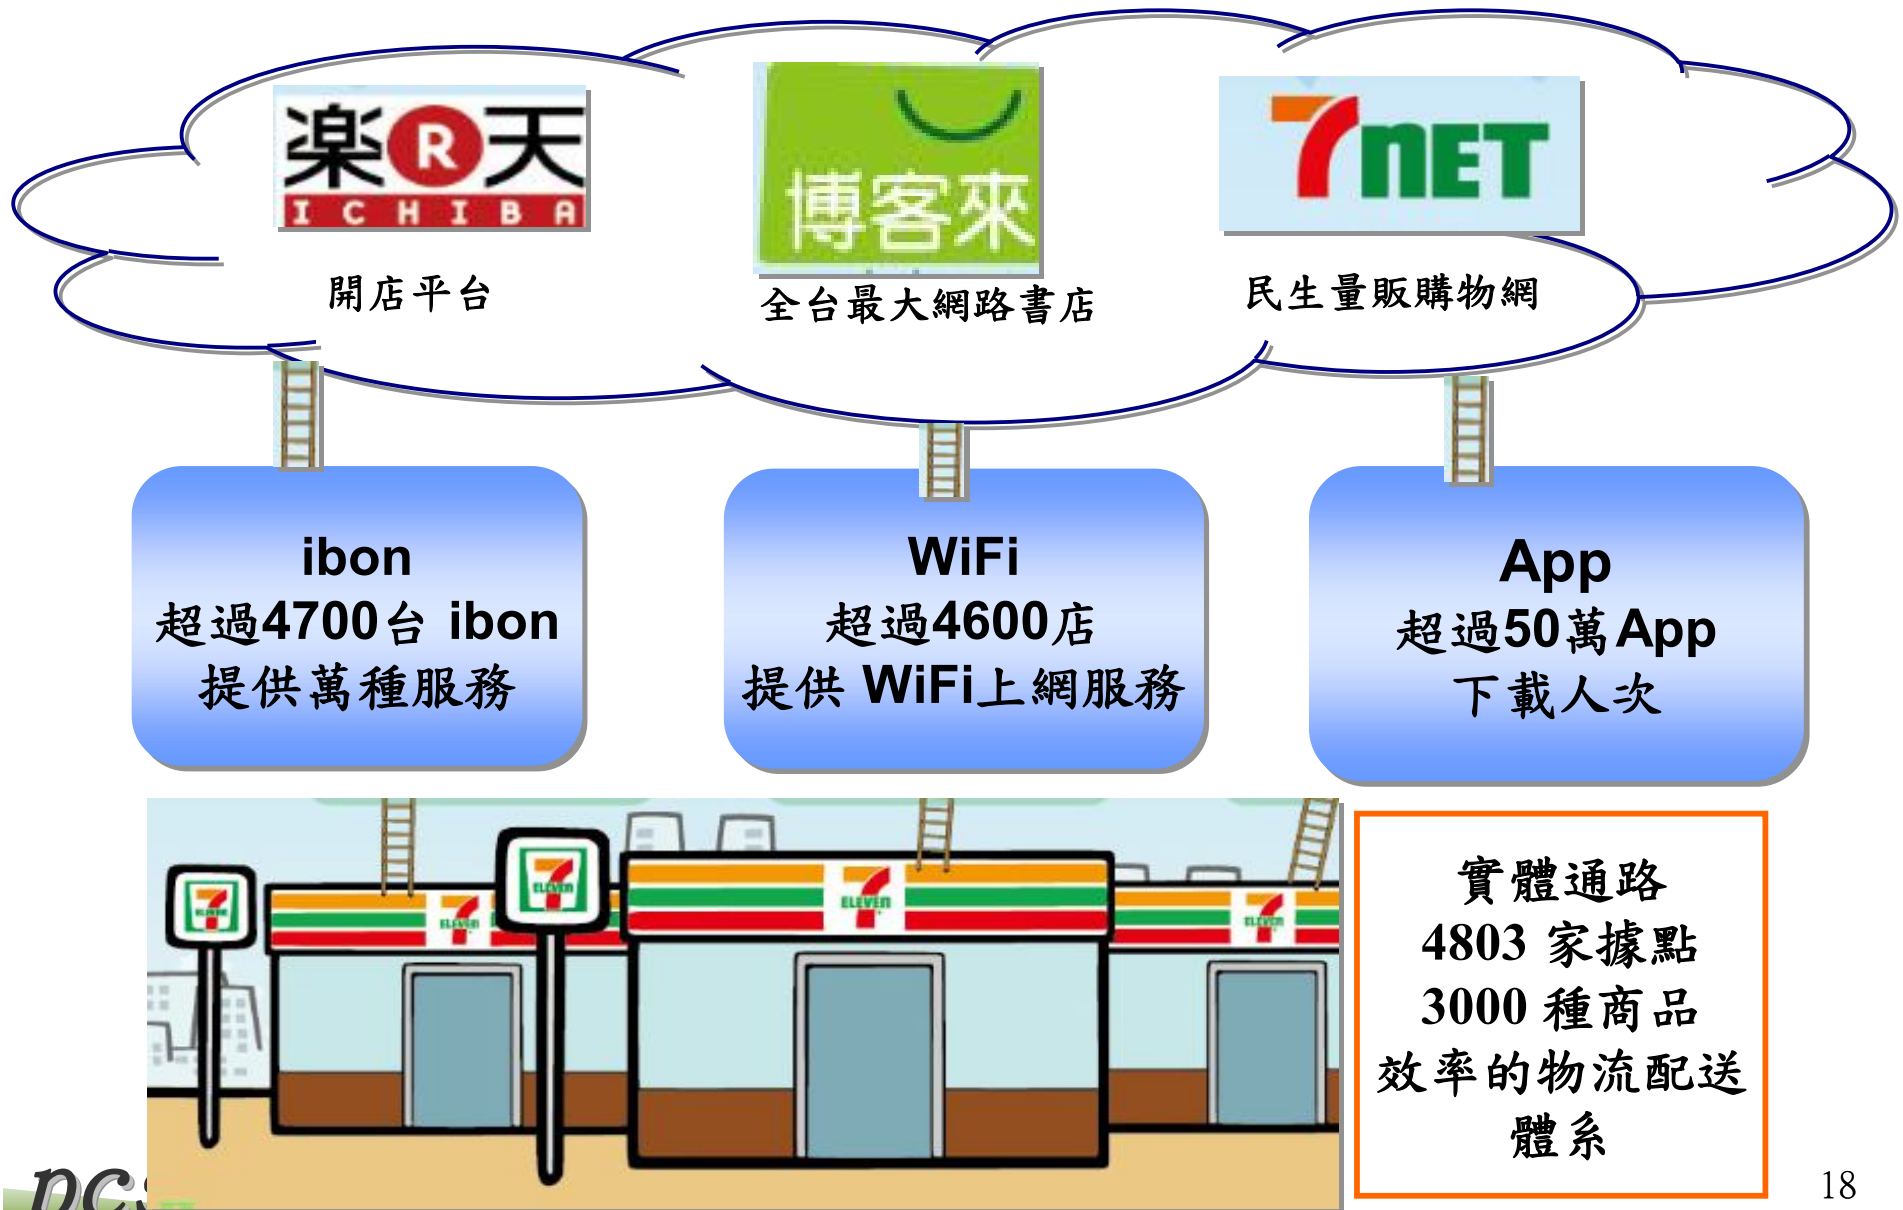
楽天 ICHIBA

開店平台

博客來

全台最大網路書店

7NET

民生量販購物網

ibon
超過4700台 ibon
提供萬種服務

WiFi
超過4600店
提供 WiFi上網服務

App
超過50萬App
下載人次

ELEVEN

實體通路
4803 家據點
3000 種商品
效率的物流配送體系

18